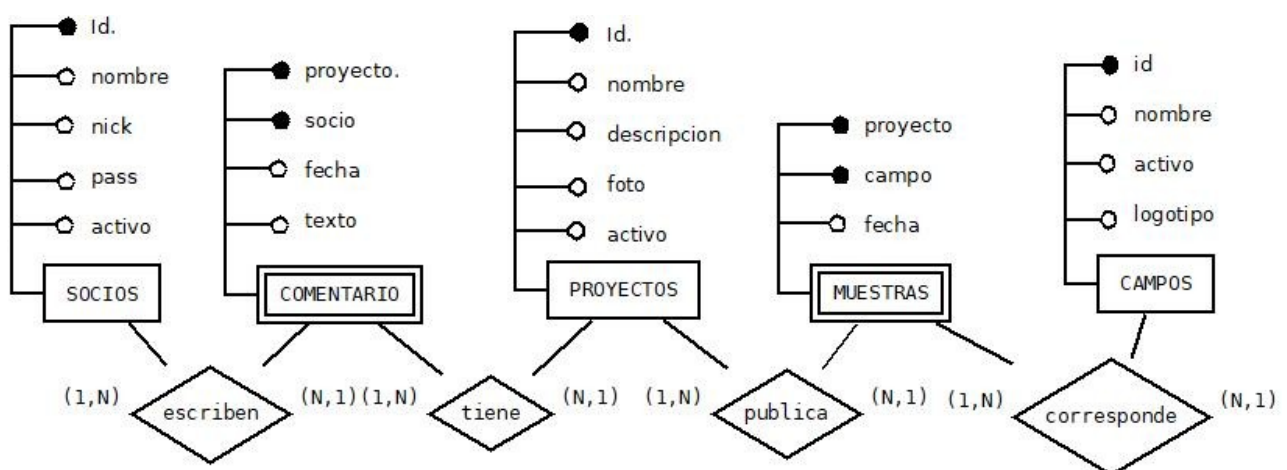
Id.
nombre
nick
pass
activo
SOCIOS

proyecto.
socio
fecha
texto
COMENTARIO

Id.
nombre
descripcion
foto
activo
PROYECTOS

proyecto
campo
fecha
MUESTRAS

id
nombre
activo
logotipo
CAMPOS

(1,N) escriben (N,1) (1,N) tiene (N,1) (1,N) publica (N,1) (1,N) corresponde (N,1)